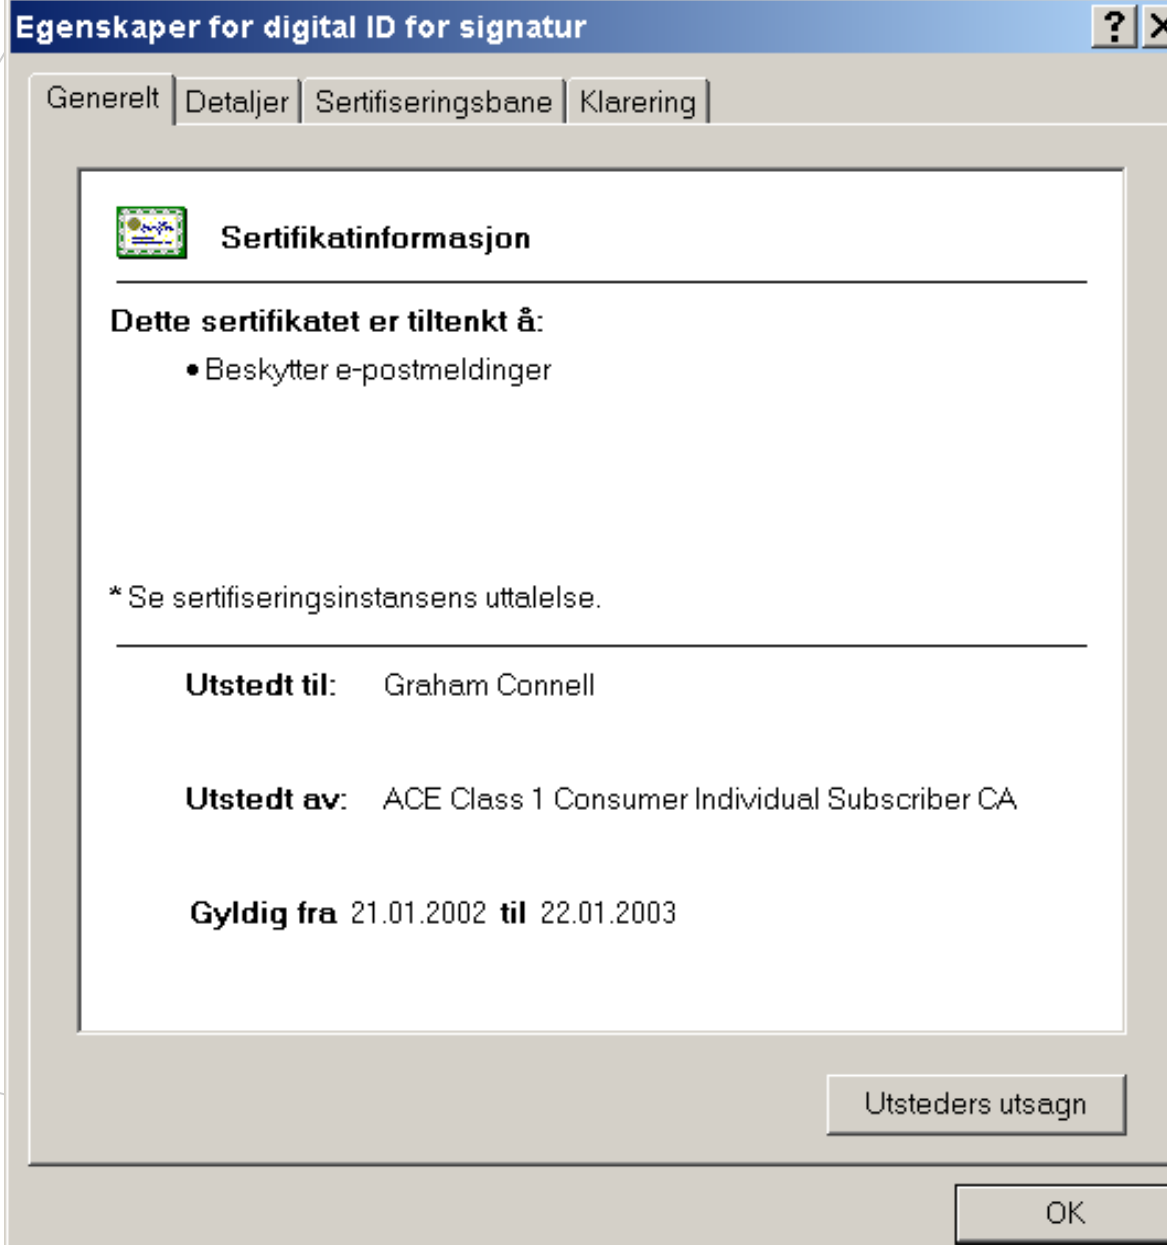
Egenskaper for digital ID for signatur

?

Generelt | Detaljer | Sertifiseringsbane | Klarering

Sertifikatinformasjon

Dette sertifikatet er tiltenkt å:

• Beskytter e-postmeldinger

* Se sertifiseringsinstansens uttalelse.

Utstedt til: Graham Connell

Utstedt av: ACE Class 1 Consumer Individual Subscriber CA

Gyldig fra 21.01.2002 til 22.01.2003

Utsteders utsagn

OK